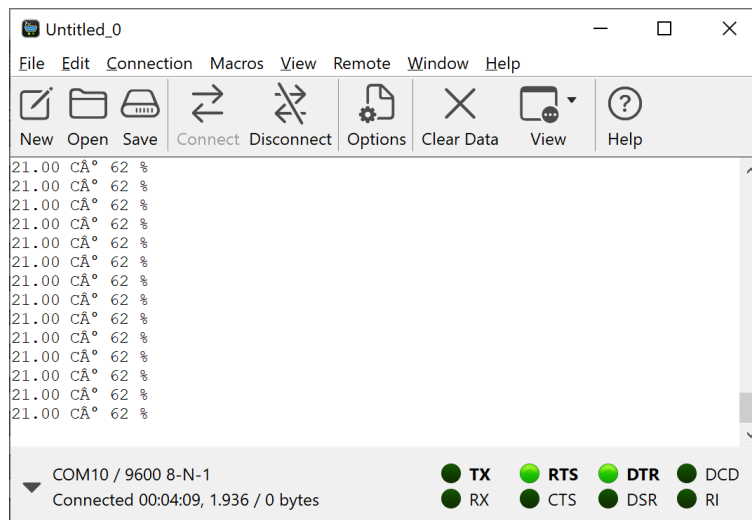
Untitled_0

File Edit Connection Macros View Remote Window Help

New Open Save Connect Disconnect Options Clear Data View Help

21.00 CÂ° 62 %
21.00 CÂ° 62 %
21.00 CÂ° 62 %
21.00 CÂ° 62 %
21.00 CÂ° 62 %
21.00 CÂ° 62 %
21.00 CÂ° 62 %
21.00 CÂ° 62 %
21.00 CÂ° 62 %
21.00 CÂ° 62 %
21.00 CÂ° 62 %
21.00 CÂ° 62 %
21.00 CÂ° 62 %
21.00 CÂ° 62 %

COM10 / 9600 8-N-1
Connected 00:04:09, 1.936 / 0 bytes

TX RTS DTR DCD
RX CTS DSR RI